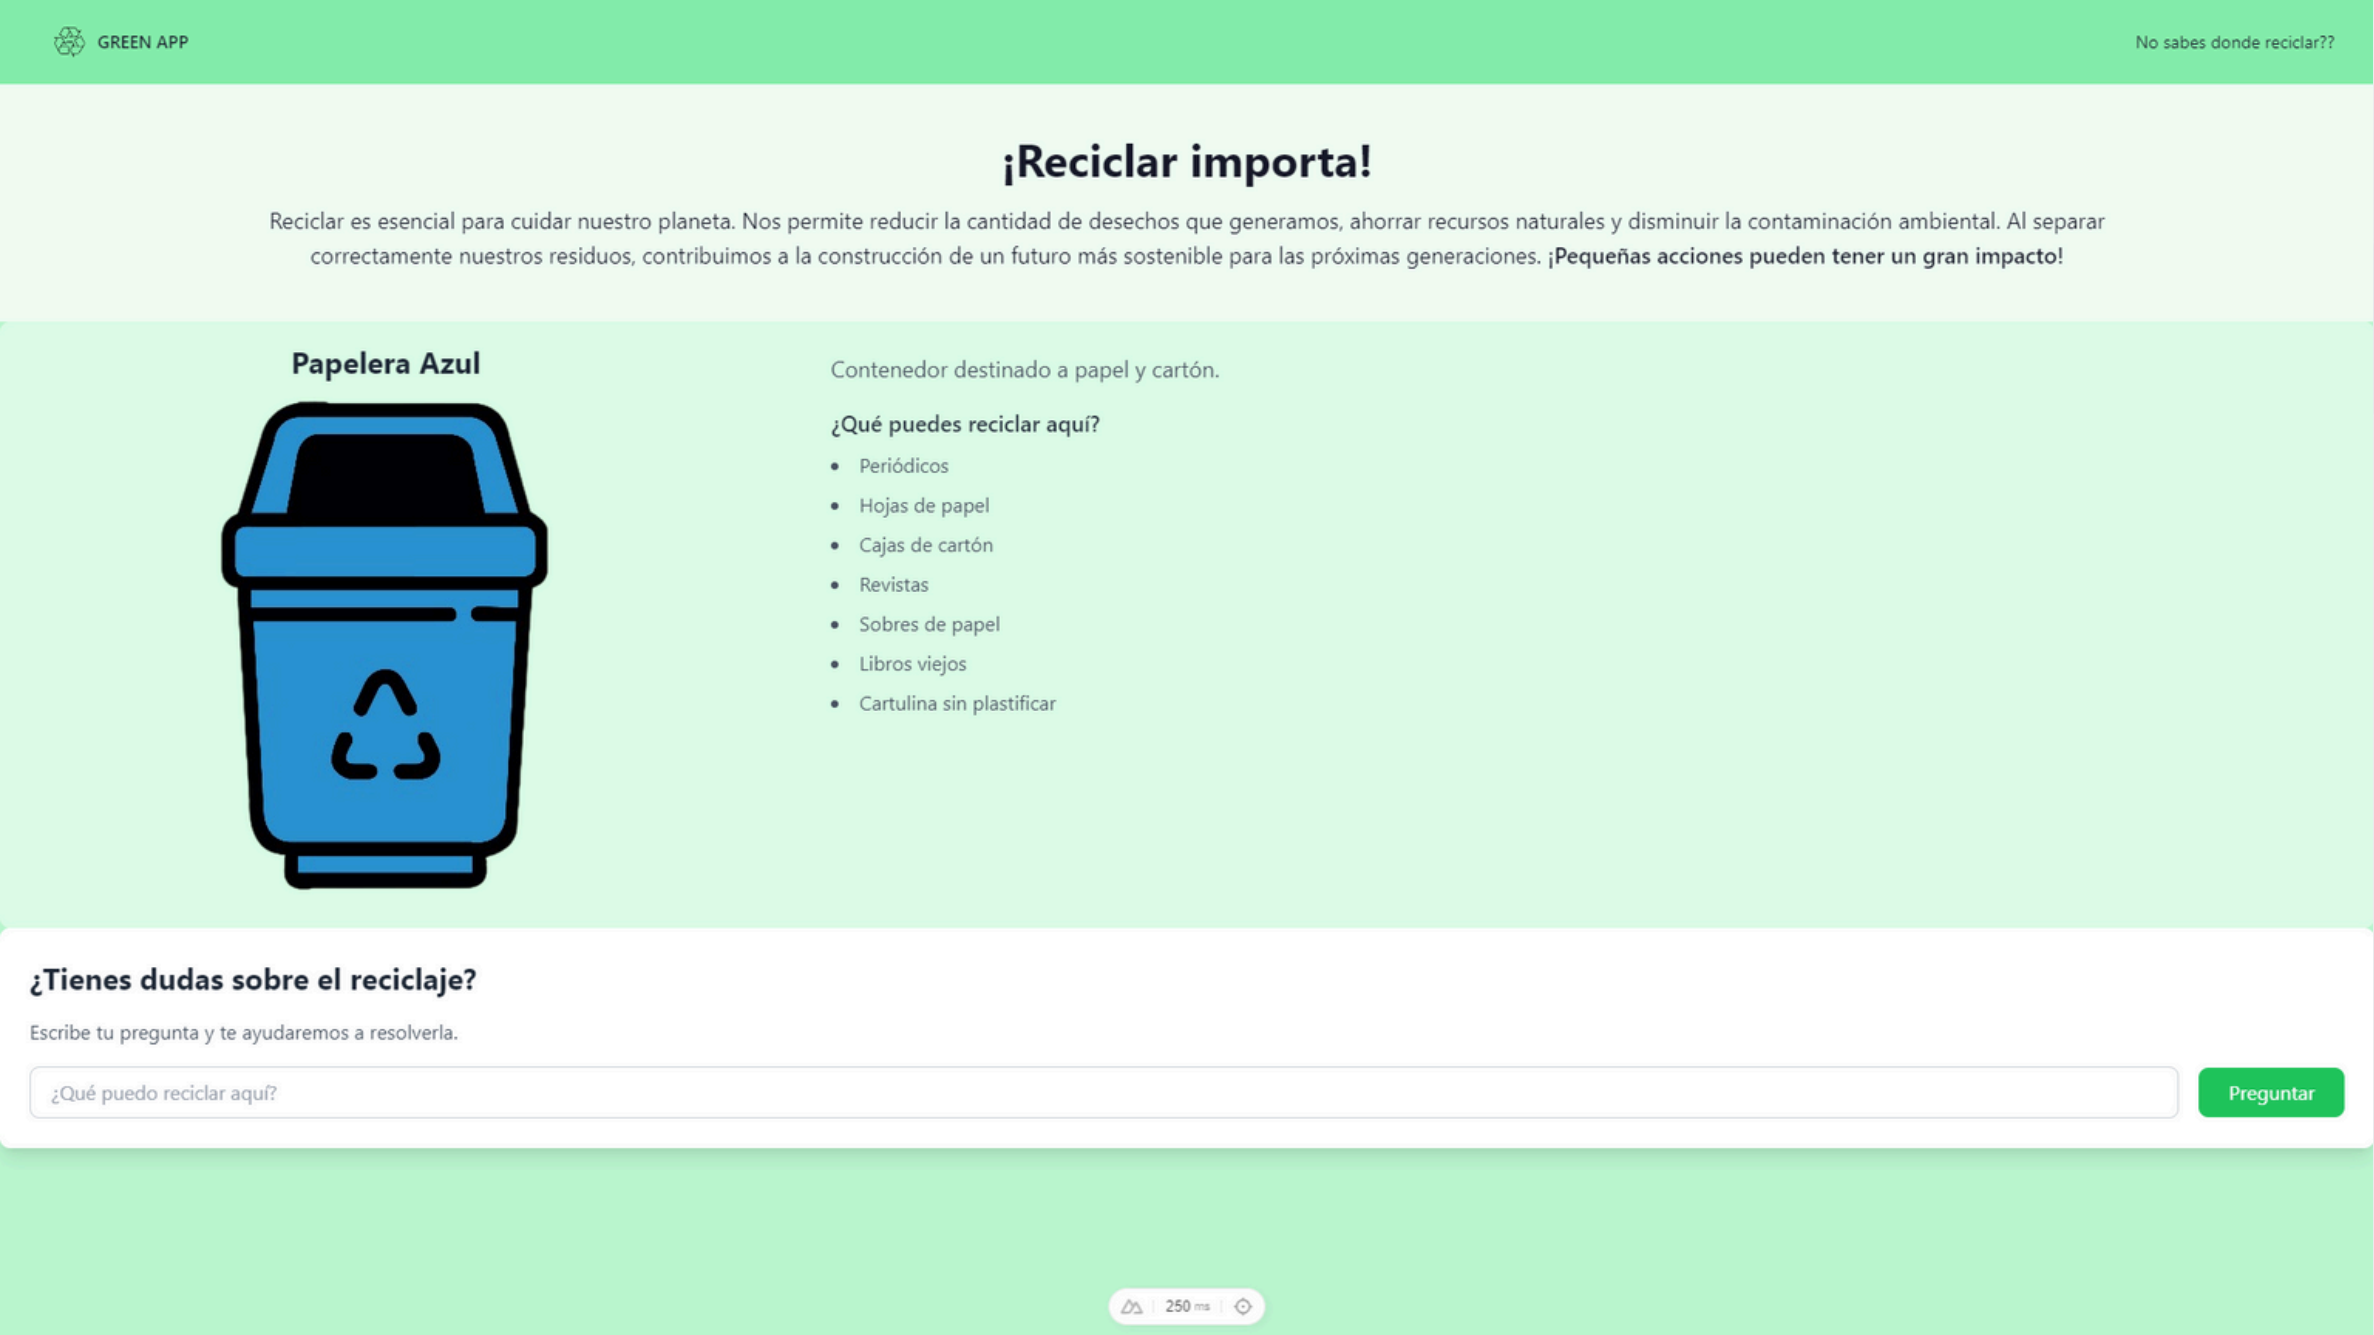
GREEN APP

No sabes donde reciclar??

¡Reciclar importa!

Reciclar es esencial para cuidar nuestro planeta. Nos permite reducir la cantidad de desechos que generamos, ahorrar recursos naturales y disminuir la contaminación ambiental. Al separar correctamente nuestros residuos, contribuimos a la construcción de un futuro más sostenible para las próximas generaciones. ¡Pequeñas acciones pueden tener un gran impacto!

Papelera Azul

Contenedor destinado a papel y cartón.

¿Qué puedes reciclar aquí?

- Periódicos
- Hojas de papel
- Cajas de cartón
- Revistas
- Sobres de papel
- Libros viejos
- Cartulina sin plastificar

¿Tienes dudas sobre el reciclaje?

Escribe tu pregunta y te ayudaremos a resolverla.

¿Qué puedo reciclar aquí?

Preguntar

250 ms